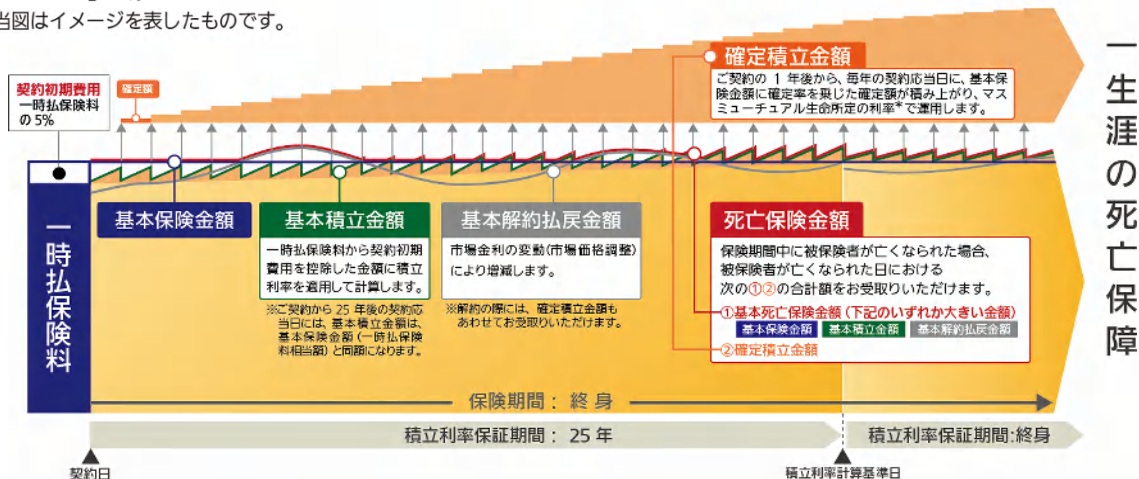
当図はイメージを表したものです。

契約初期費用
一時払保険料の5%

確定額

確定積立金額
ご契約の 1 年後から、毎年の契約応当日に、基本保険金額に確定率を乗じた確定額が積み上がり、マスミューチュアル生命所定の利率*で運用します。

一生涯の死亡保障

一時払保険料

基本保険金額

基本積立金額
一時払保険料から契約初期費用を控除した金額に積立利率を適用して計算します。
※ご契約から 25 年後の契約応当日には、基本積立金額は、基本保険金額（一時払保険料相当額）と同額になります。

基本解約払戻金額
市場金利の変動（市場価格調整）により増減します。
※解約の際には、確定積立金額もあわせてお受取りいただけます。

死亡保険金額
保険期間中に被保険者が亡くなられた場合、被保険者が亡くなられた日における次の①②の合計額をお受取りいただけます。
①基本死亡保険金額（下記のいずれか大きい金額）
基本保険金額 基本積立金額 基本解約払戻金額
②確定積立金額

保険期間： 終 身

積立利率保証期間： 25 年

積立利率保証期間:終身

契約日

積立利率計算基準日